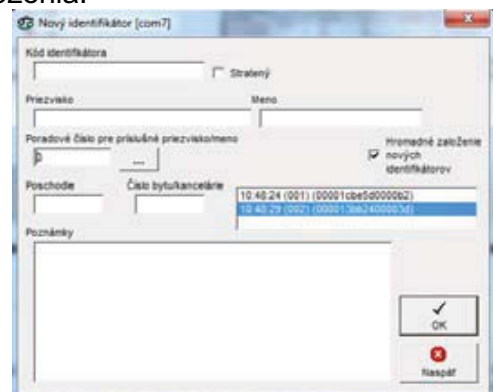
ozornai.

Nový identifikátor [com7]

Kód identifikátora

Stratený

Priezvisko

Meno

Poradové číslo pre príslušné priezvisko/meno

0

...

Hromadné založenie nových identifikátorov

Poschodie

Číslo bytu/kancelárie

10:48:24 (001) (00001cbe5d0000b2)

10:48:29 (002) (00001 3bb2400003d)

Poznámky

OK

Naspäť